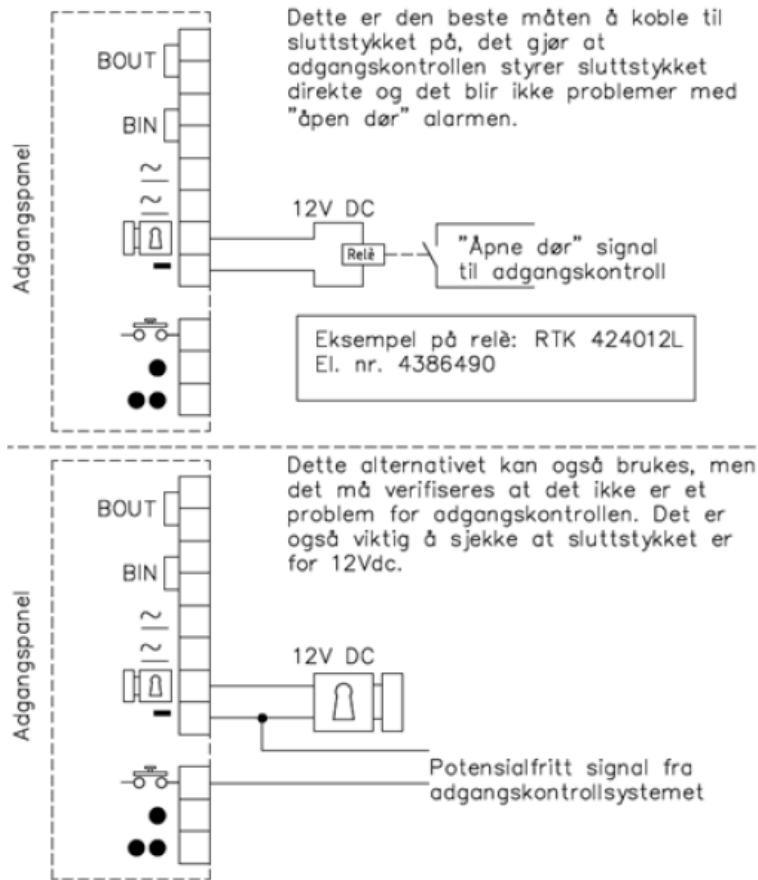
Adgangspanel

BOUT

BIN

~

~

-

Dette er den beste måten å koble til sluttstykket på, det gjør at adgangskontrollen styrer sluttstykket direkte og det blir ikke problemer med "åpen dør" alarmen.

12V DC

Relè

"Åpne dør" signal til adgangskontroll

Eksempel på relè: RTK 424012L
El. nr. 4386490

Adgangspanel

BOUT

BIN

~

~

-

Dette alternativet kan også brukes, men det må verifiseres at det ikke er et problem for adgangskontrollen. Det er også viktig å sjekke at sluttstykket er for 12Vdc.

12V DC

Potensialfritt signal fra adgangskontrollsystemet